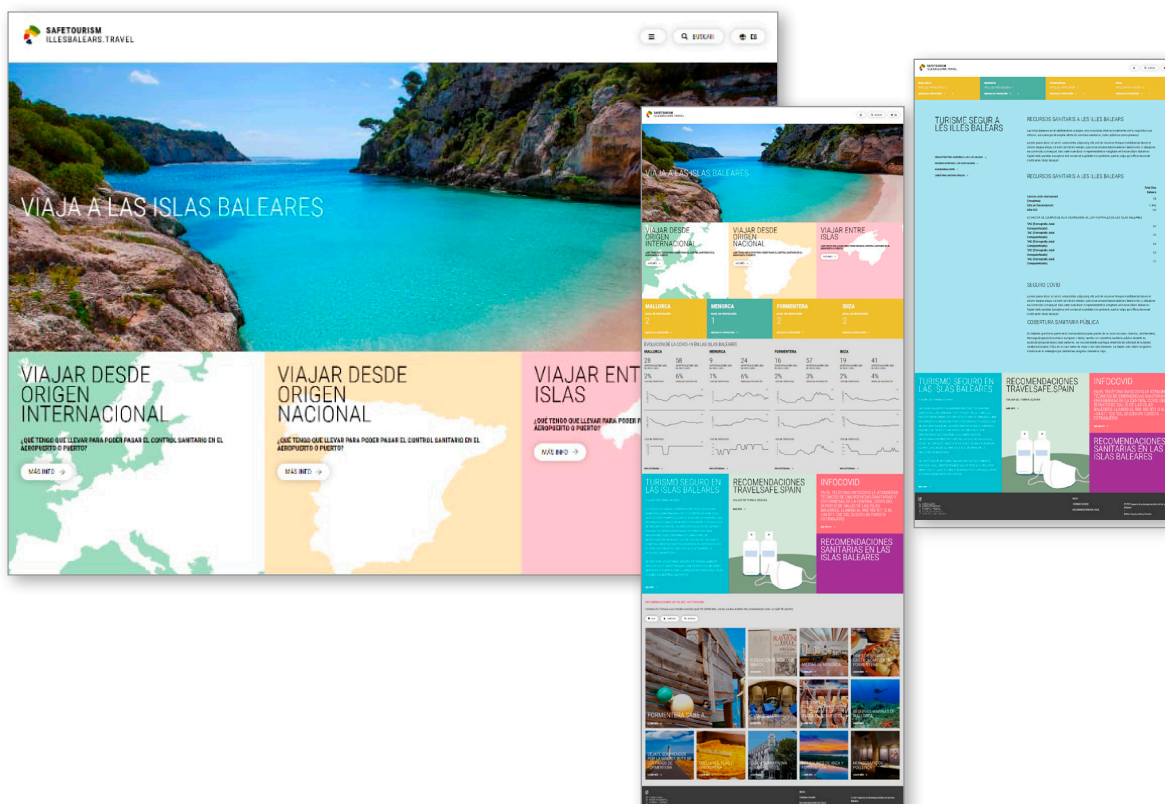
SAFETOURISM
ILLESBALEARS.TRAVEL

BUSCAR
ES

VIAJA A LAS ISLAS BALEARES

VIAJAR DESDE ORIGEN INTERNACIONAL

¿QUÉ TENGO QUE LLEVAR PARA PODER PASAR EL CONTROL SANITARIO EN EL AEROPUERTO O PUERTO?

MÁS INFO

VIAJAR DESDE ORIGEN NACIONAL

¿QUÉ TENGO QUE LLEVAR PARA PODER PASAR EL CONTROL SANITARIO EN EL AEROPUERTO O PUERTO?

MÁS INFO

VIAJAR ENT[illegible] ISLAS

¿QUÉ TENGO QUE LLEVAR PARA PODER P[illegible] AEROPUERTO O PUERTO?

MÁS INFO

SAFETOURISM
ILLESBALEARS.TRAVEL

VIAJA A LAS ISLAS BALEARES

VIAJAR DESDE ORIGEN INTERNACIONAL

VIAJAR DESDE ORIGEN NACIONAL

VIAJAR ENTRE ISLAS

MALLORCA
MENORCA
FORMENTERA
IBIZA

EVOLUCIÓN DE LA COVID-19 EN LAS ISLAS BALEARES

MALLORCA
MENORCA
FORMENTERA
IBIZA

28
58
9
24
16
57
19
41

2%
6%
1%
6%
3%
3%
4%

TURISMO SEGURO EN LAS ISLAS BALEARS

RECOMENDACIONES TRAVELSAFE SPAIN

INFOCOVID

RECOMENDACIONES SANITARIAS EN LAS ISLAS BALEARES

FORMENTERA SABEA

SAFETOURISM
ILLESBALEARS.TRAVEL

TURISME SEGUR A LES ILLES BALEARS

RECURSOS SANITARIS A LES ILLES BALEARS

RECURSOS SANITARIS A LES ILLES BALEARS

SEGURO COVID

COBERTURA SANITARIA PÚBLICA

TURISMO SEGURO EN LAS ISLAS BALEARS

RECOMENDACIONES TRAVELSAFE SPAIN

INFOCOVID

RECOMENDACIONES SANITARIAS EN LAS ISLAS BALEARES